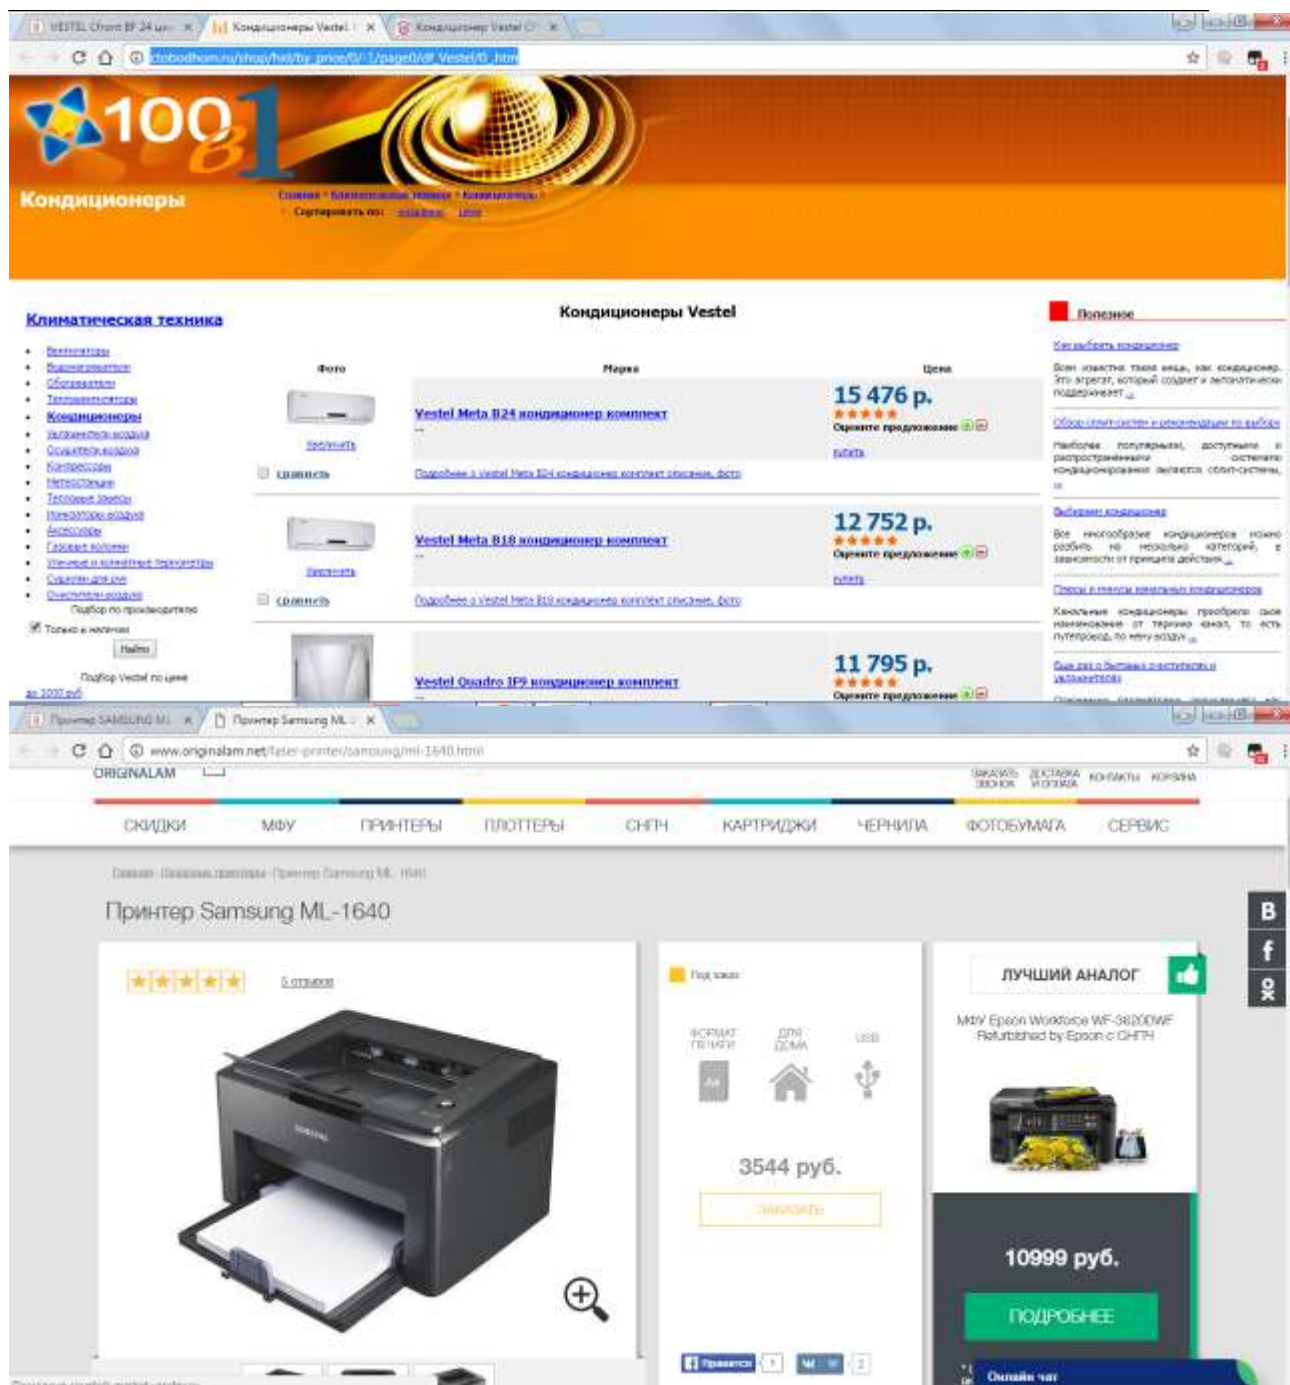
VESTEL Cfront BF 24 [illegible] × | Кондиционеры Vestel × | Кондиционер Vestel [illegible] ×

ctobodhom.ru/shop/hd/by_price/0/-1/page0/df_Vestel/0_.htm

100в1

Кондиционеры

Главная • Климатическая техника • Кондиционеры •
Сортировать по: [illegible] цене

Климатическая техника

- Вентиляторы
- Водонагреватели
- Обогреватели
- Тепловентиляторы
- Кондиционеры
- Увлажнители воздуха
- Осушители воздуха
- Компрессоры
- Метеостанции
- Тепловые завесы
- Ионизаторы воздуха
- Аксессуары
- Газовые колонки
- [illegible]
- Сушилки для рук
- Очистители воздуха

Подбор по производителю
Только в наличии
Найти
Подбор Vestel по цене
до 1000 руб.

Кондиционеры Vestel

| Фото | Марка | Цена |
|---|---|---|
| Заказать / сравнить | Vestel Meta B24 кондиционер комплект — Подробнее о Vestel Meta B24 кондиционер комплект описание, фото | 15 476 р. Оцените предложение купить |
| Заказать / сравнить | Vestel Meta B18 кондиционер комплект — Подробнее о Vestel Meta B18 кондиционер комплект описание, фото | 12 752 р. Оцените предложение купить |
| | Vestel Quadro IF9 кондиционер комплект | 11 795 р. Оцените предложение |

Полезное

Как выбрать кондиционер
Всем известна такая вещь, как кондиционер. Это агрегат, который создает и автоматически поддерживает ...

Обзор сплит-систем и рекомендации по выбору
Наиболее популярными, доступными и распространенными системами кондиционирования являются сплит-системы, ...

Выбираем кондиционер
Все многообразие кондиционеров можно разбить на несколько категорий, в зависимости от принципа действия ...

Плюсы и минусы канальных кондиционеров
Канальные кондиционеры приобрели свое наименование от термина канал, то есть путепровод, по нему воздух ...

Бык рек о бытовых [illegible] и увлажнителях

Принтер SAMSUNG ML × | Принтер Samsung ML × 

www.originalam.net/laser-printer/samsung/ml-1640.html

ORIGINALAM

ЗАКАЗАТЬ ЗВОНОК ДОСТАВКА И ОПЛАТА КОНТАКТЫ КОРЗИНА

СКИДКИ МФУ ПРИНТЕРЫ ПЛОТТЕРЫ СНПЧ КАРТРИДЖИ ЧЕРНИЛА ФОТОБУМАГА СЕРВИС

Главная · Лазерные принтеры · Принтер Samsung ML-1640

Принтер Samsung ML-1640

5 отзывов

SAMSUNG

Под заказ

ФОРМАТ ПЕЧАТИ
A4
ДЛЯ ДОМА
USB

3544 руб.

ЗАКАЗАТЬ

Нравится 1
2

ЛУЧШИЙ АНАЛОГ

МФУ Epson Workforce WF-3620DWF Refurbished by Epson с СНПЧ

10999 руб.

ПОДРОБНЕЕ

Онлайн чат

B
f
ok